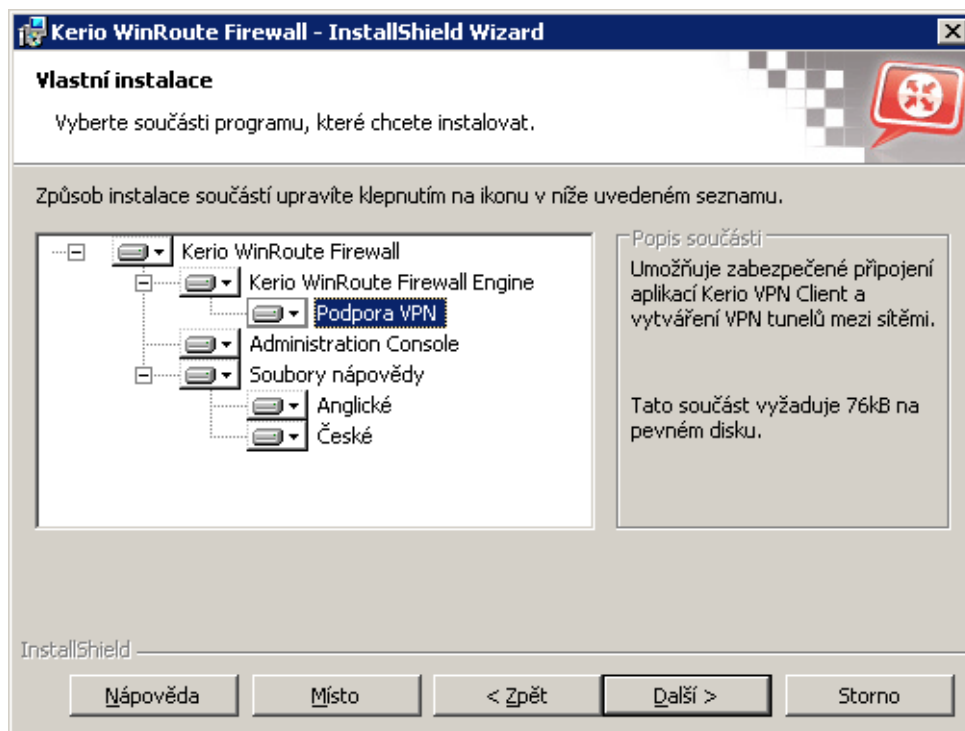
Kerio WinRoute Firewall - InstallShield Wizard

Vlastní instalace

Vyberte součásti programu, které chcete instalovat.

Způsob instalace součástí upravíte klepnutím na ikonu v níže uvedeném seznamu.

Kerio WinRoute Firewall
Kerio WinRoute Firewall Engine
Podpora VPN
Administration Console
Soubory nápovědy
Anglické
České

Popis součásti
Umožňuje zabezpečené připojení aplikací Kerio VPN Client a vytváření VPN tunelů mezi sítěmi.

Tato součást vyžaduje 76kB na pevném disku.

InstallShield

Nápověda | Místo | < Zpět | Další > | Storno